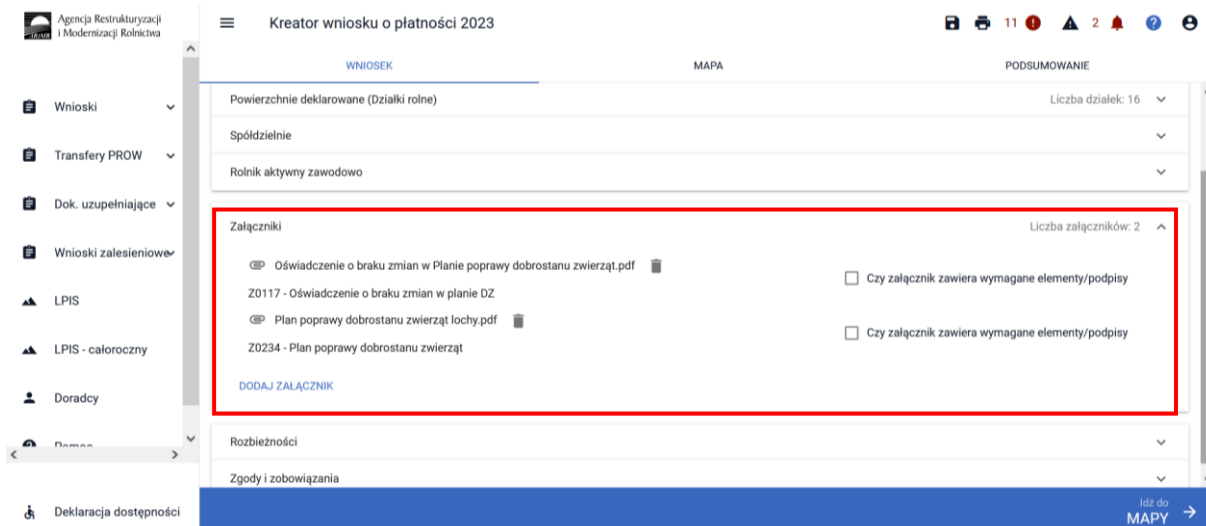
Agencja Restrukturyzacji i Modernizacji Rolnictwa

Wnioski

Transfery PROW

Dok. uzupełniające

Wnioski zalesieniowe

LPIS

LPIS - całoroczny

Doradcy

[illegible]

Deklaracja dostępności

Kreator wniosku o płatności 2023

11 2

WNIOSEK

MAPA

PODSUMOWANIE

Powierzchnie deklarowane (Działki rolne) Liczba działek: 16

Spółdzielnie

Rolnik aktywny zawodowo

Załączniki Liczba załączników: 2

Oświadczenie o braku zmian w Planie poprawy dobrostanu zwierząt.pdf

Czy załącznik zawiera wymagane elementy/podpisy

Z0117 - Oświadczenie o braku zmian w planie DZ

Plan poprawy dobrostanu zwierząt lochy.pdf

Czy załącznik zawiera wymagane elementy/podpisy

Z0234 - Plan poprawy dobrostanu zwierząt

DODAJ ZAŁĄCZNIK

Rozbieżności

Zgody i zobowiązania

Idź do MAPY